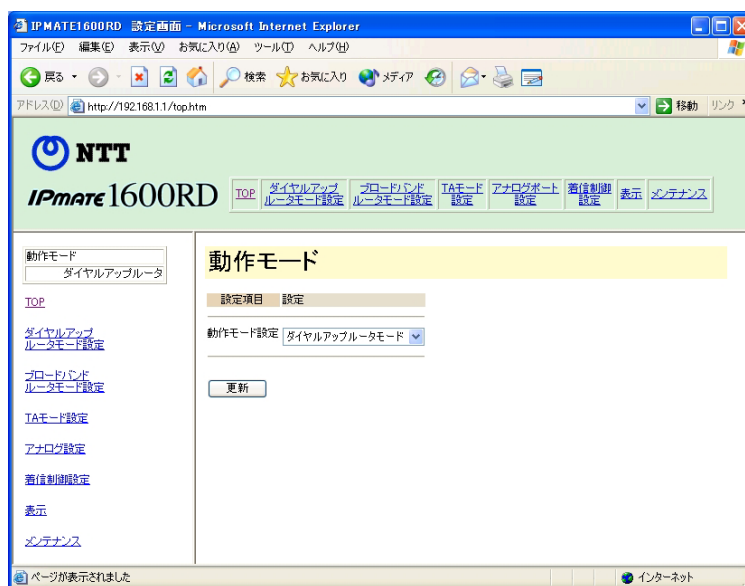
IPMATE1600RD 設定画面 - Microsoft Internet Explorer

ファイル(F) 編集(E) 表示(V) お気に入り(A) ツール(T) ヘルプ(H)

戻る 検索 お気に入り メディア

アドレス(D) http://192.168.1.1/top.htm 移動 リンク

NTT

IPmate 1600RD

TOP ダイヤルアップルータモード設定 ブロードバンドルータモード設定 TAモード設定 アナログポート設定 着信制御設定 表示 メンテナンス

動作モード
ダイヤルアップルータ

TOP

ダイヤルアップルータモード設定

ブロードバンドルータモード設定

TAモード設定

アナログ設定

着信制御設定

表示

メンテナンス

動作モード

| 設定項目 | 設定 |
|---|---|
| 動作モード設定 | ダイヤルアップルータモード |

更新

ページが表示されました

インターネット